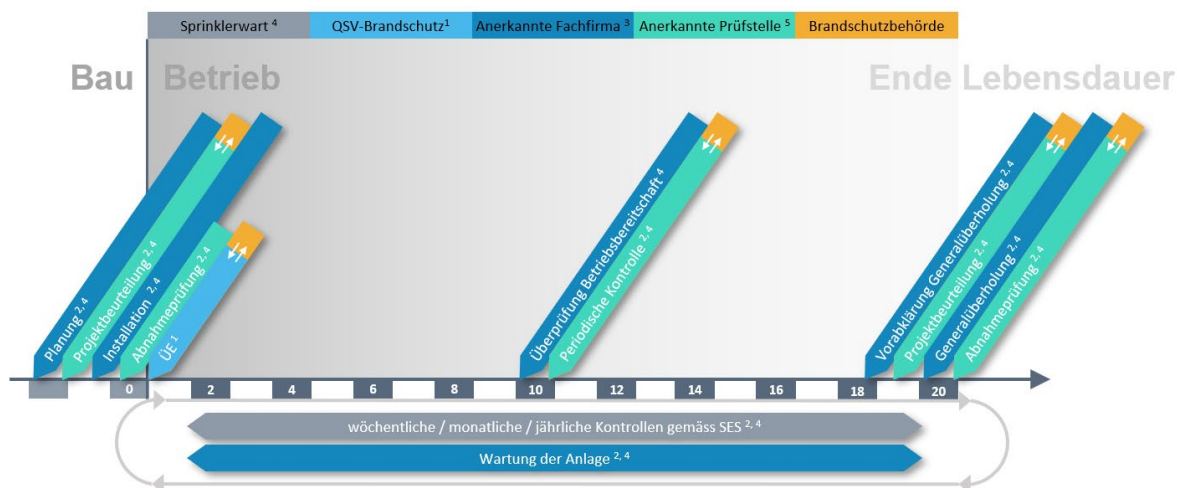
Sprinklerwart $^{4}$ | QSV-Brandschutz$^{1}$ | Anerkannte Fachfirma $^{3}$ | Anerkannte Prüfstelle $^{5}$ | Brandschutzbehörde

Bau Betrieb Ende Lebensdauer

Planung $^{2,4}$
Projektbeurteilung $^{2,4}$
Installation $^{2,4}$
Abnahmeprüfung $^{2,4}$
ÜE $^{1}$

Überprüfung Betriebsbereitschaft $^{4}$
Periodische Kontrolle $^{2,4}$

Vorabklärung Generalüberholung $^{2,4}$
Projektbeurteilung $^{2,4}$
Generalüberholung $^{2,4}$
Abnahmeprüfung $^{2,4}$

0 2 4 6 8 10 12 14 16 18 20

wöchentliche / monatliche / jährliche Kontrollen gemäss SES $^{2,4}$

Wartung der Anlage $^{2,4}$